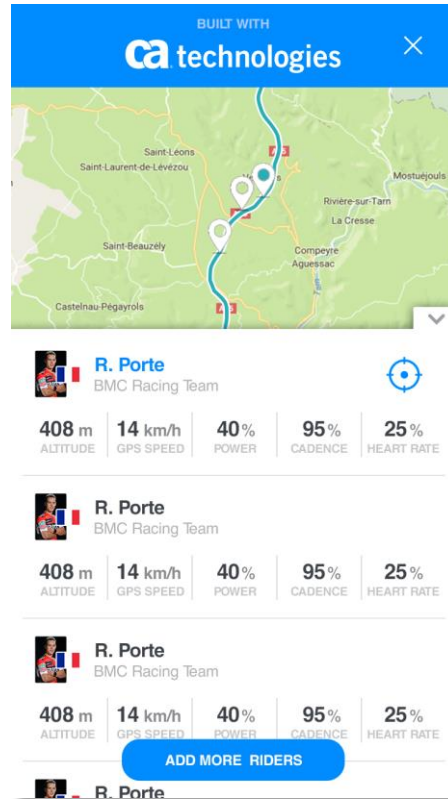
BUILT WITH
ca technologies

Saint-Léons
Saint-Laurent-de-Lévézou
Millau
Mostuéjouls
Rivière-sur-Tarn
La Cresse
Saint-Beauzély
Compeyre
Aguessac
Castelnau-Pégayrols

R. Porte
BMC Racing Team

| 408 m | 14 km/h | 40% | 95% | 25% |
|---|---|---|---|---|
| ALTITUDE | GPS SPEED | POWER | CADENCE | HEART RATE |

R. Porte
BMC Racing Team

| 408 m | 14 km/h | 40% | 95% | 25% |
|---|---|---|---|---|
| ALTITUDE | GPS SPEED | POWER | CADENCE | HEART RATE |

R. Porte
BMC Racing Team

| 408 m | 14 km/h | 40% | 95% | 25% |
|---|---|---|---|---|
| ALTITUDE | GPS SPEED | POWER | CADENCE | HEART RATE |

ADD MORE RIDERS

R. Porte